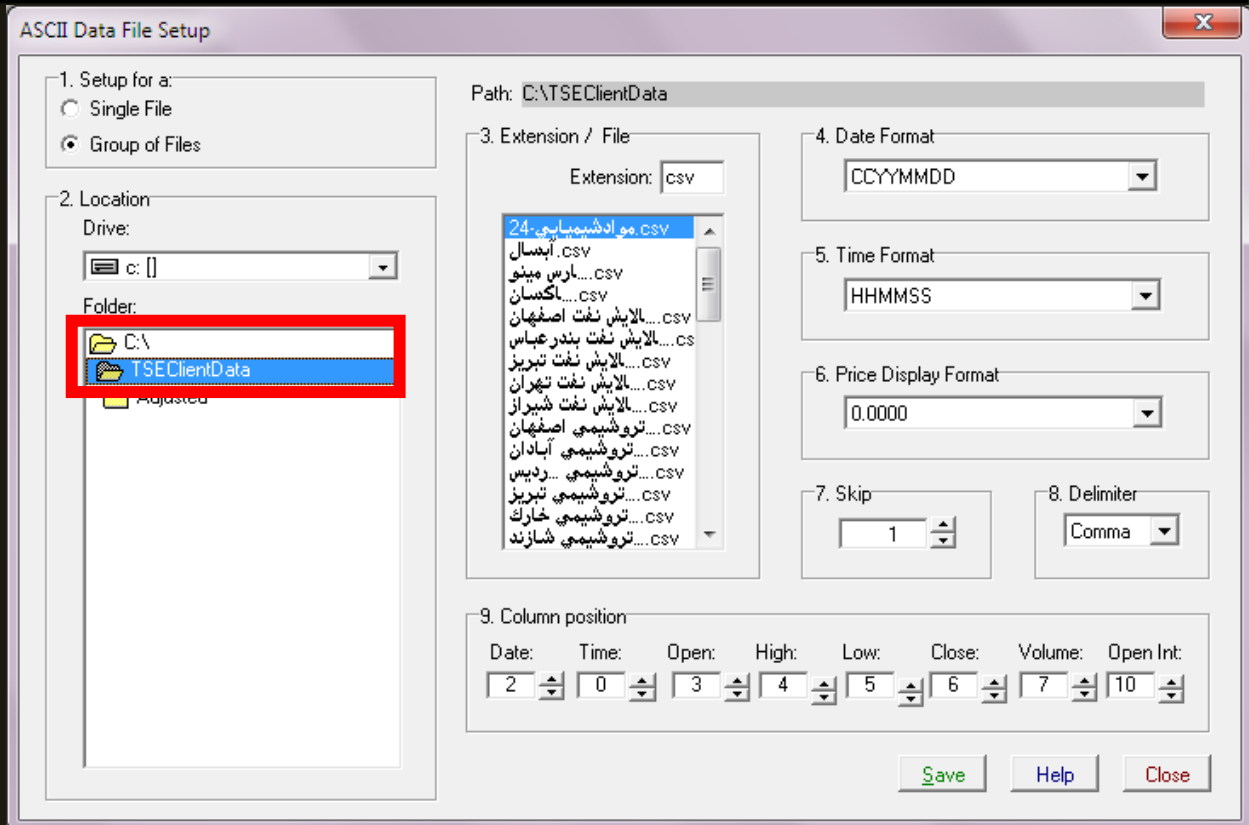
ASCII Data File Setup

1. Setup for a:
Single File
Group of Files

2. Location
Drive:
c: []
Folder:
C:\
TSEClientData
Adjusted

Path: C:\TSEClientData

3. Extension / File
Extension: csv

24-موادشيميايي.csv
آبسال.csv
....ارس مينو.csv
....اگسان.csv
....پالايش نفت اصفهان.csv
....پالايش نفت بندرعباس.cs
....پالايش نفت تبريز.csv
....پالايش نفت تهران.csv
....پالايش نفت شيراز.csv
....پتروشيمي اصفهان.csv
....پتروشيمي آبادان.csv
....پتروشيمي ...رديس.csv
....پتروشيمي تبريز.csv
....پتروشيمي خارك.csv
....پتروشيمي شازند.csv

4. Date Format
CCYYMMDD

5. Time Format
HHMMSS

6. Price Display Format
0.0000

7. Skip
1

8. Delimiter
Comma

9. Column position
| Date: | Time: | Open: | High: | Low: | Close: | Volume: | Open Int: |
|---|---|---|---|---|---|---|---|
| 2 | 0 | 3 | 4 | 5 | 6 | 7 | 10 |

Save
Help
Close